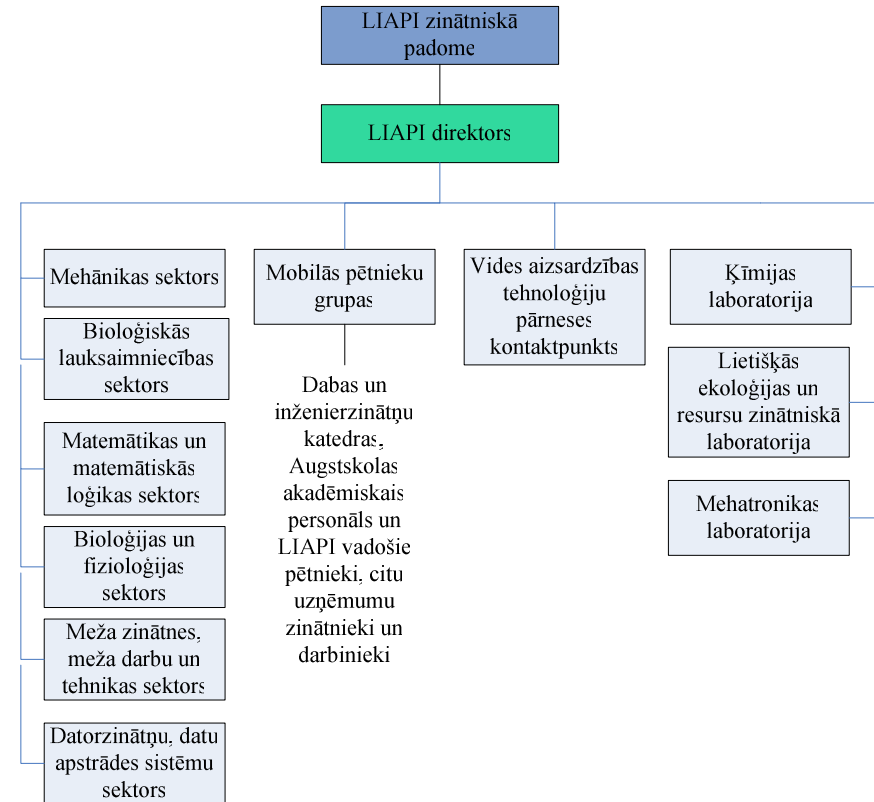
LIAPI zinātniskā padome

LIAPI direktors

Mehānikas sektors

Bioloģiskās lauksaimniecības sektors

Matemātikas un matemātiskās loģikas sektors

Bioloģijas un fizioloģijas sektors

Meža zinātnes, meža darbu un tehnikas sektors

Datorzinātņu, datu apstrādes sistēmu sektors

Mobilās pētnieku grupas

Dabas un inženierzinātņu katedras, Augstskolas akadēmiskais personāls un LIAPI vadošie pētnieki, citu uzņēmumu zinātnieki un darbinieki

Vides aizsardzības tehnoloģiju pārneses kontaktpunkts

Ķīmijas laboratorija

Lietišķās ekoloģijas un resursu zinātniskā laboratorija

Mehatronikas laboratorija